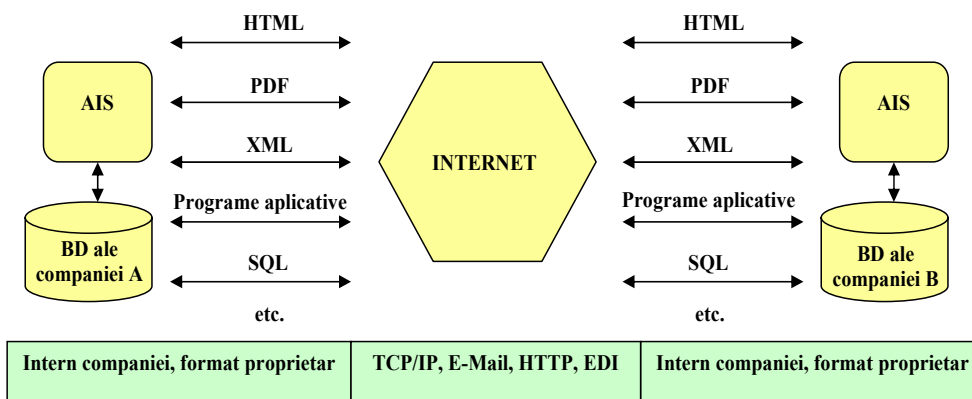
AIS

BD ale companiei A

HTML

PDF

XML

Programe aplicative

SQL

etc.

INTERNET

HTML

PDF

XML

Programe aplicative

SQL

etc.

AIS

BD ale companiei B

| Intern companiei, format proprietar | TCP/IP, E-Mail, HTTP, EDI | Intern companiei, format proprietar |
|---|---|---|